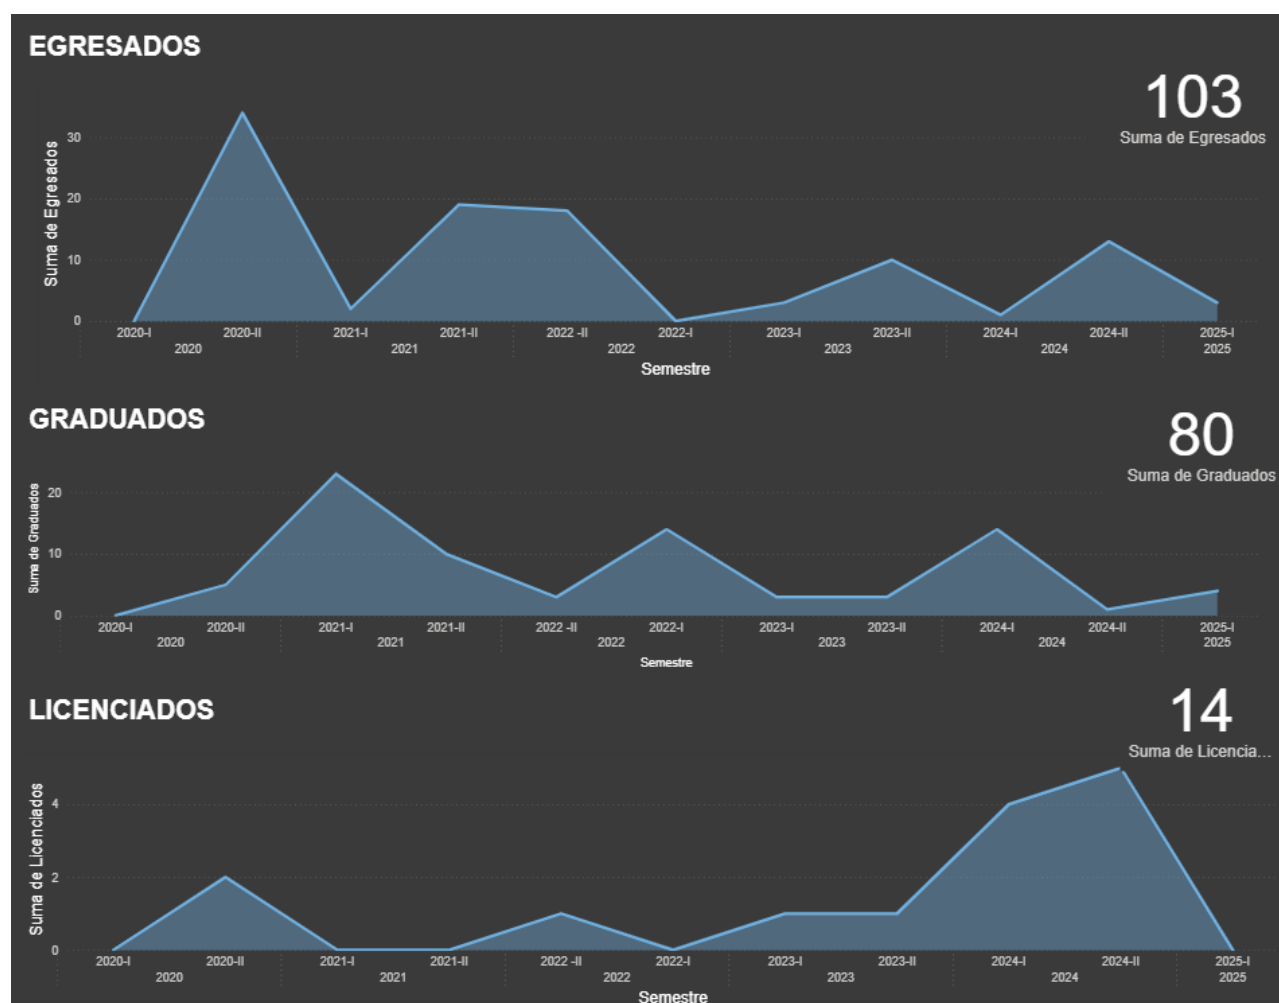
EGRESADOS

103
Suma de Egresados

Suma de Egresados
30
20
10
0
2020-I 2020-II 2021-I 2021-II 2022 -II 2022-I 2023-I 2023-II 2024-I 2024-II 2025-I
2020 2021 2022 2023 2024 2025
Semestre

GRADUADOS

80
Suma de Graduados

Suma de Graduados
20
10
0
2020-I 2020-II 2021-I 2021-II 2022 -II 2022-I 2023-I 2023-II 2024-I 2024-II 2025-I
2020 2021 2022 2023 2024 2025
Semestre

LICENCIADOS

14
Suma de Licencia...

Suma de Licenciados
4
2
0
2020-I 2020-II 2021-I 2021-II 2022 -II 2022-I 2023-I 2023-II 2024-I 2024-II 2025-I
2020 2021 2022 2023 2024 2025
Semestre